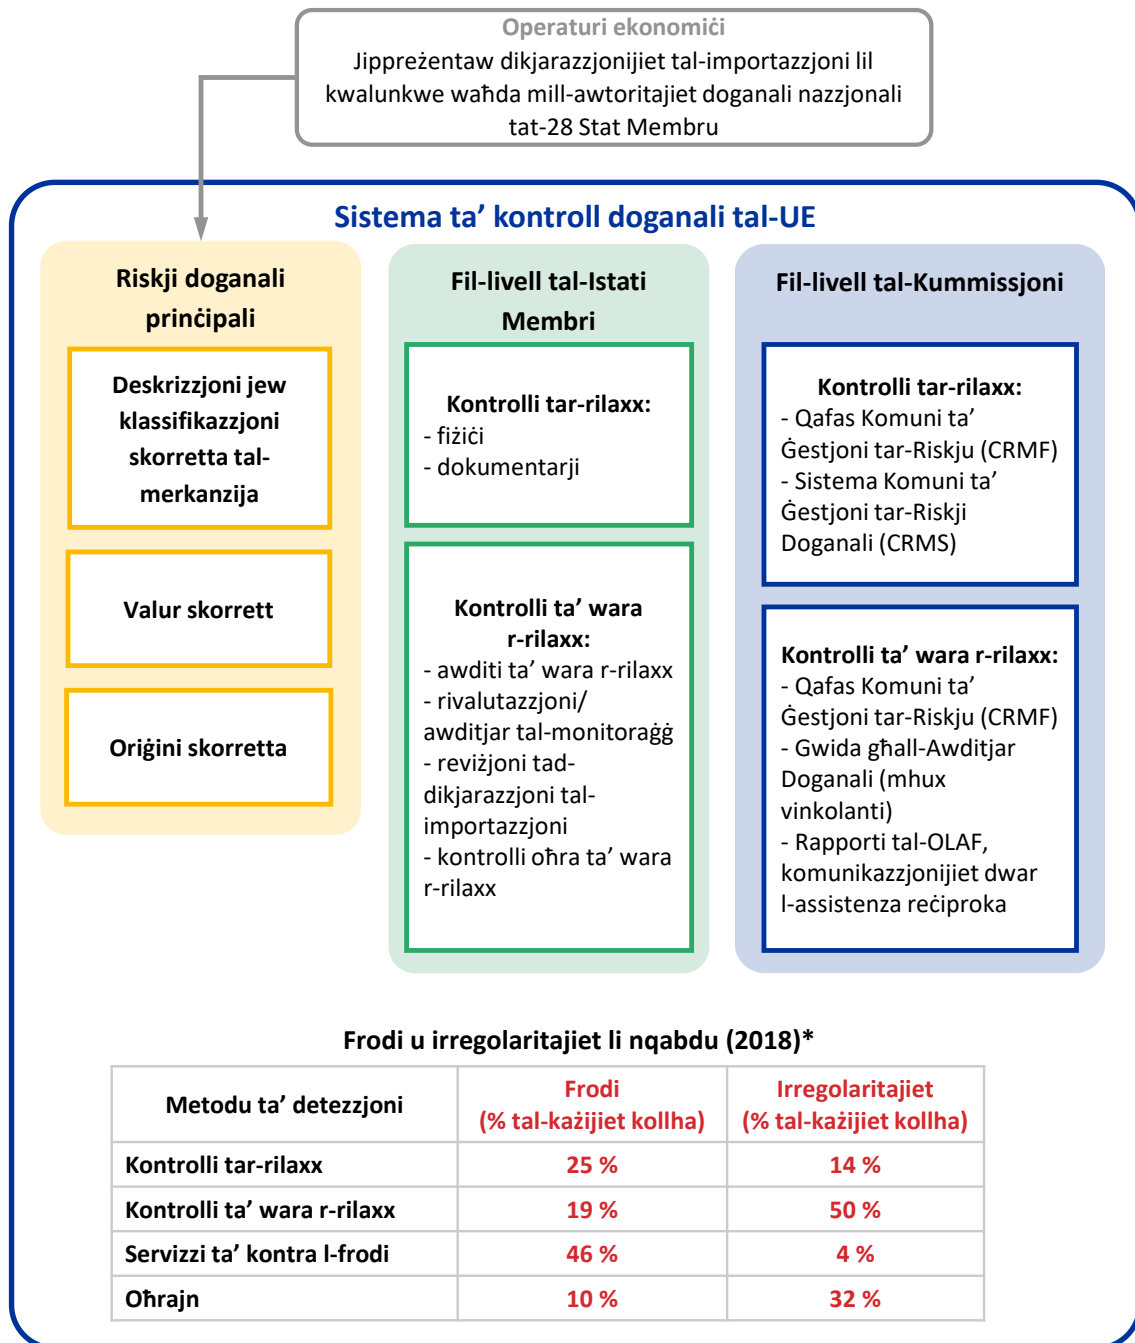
Operaturi ekonomiċi
Jippreżentaw dikjarazzjonijiet tal-importazzjoni lil kwalunkwe waħda mill-awtoritajiet doganali nazzjonali tat-28 Stat Membru

Sistema ta’ kontroll doganali tal-UE

Riskji doganali prinċipali

Deskrizzjoni jew klassifikazzjoni skorretta tal-merkanzija

Valur skorrett

Oriġini skorretta

Fil-livell tal-Istati Membri

Kontrolli tar-rilaxx:
- fiżiċi
- dokumentarji

Kontrolli ta’ wara r-rilaxx:
- awditi ta’ wara r-rilaxx
- rivalutazzjoni/ awditjar tal-monitoraġġ
- reviżjoni tad-dikjarazzjoni tal-importazzjoni
- kontrolli oħra ta’ wara r-rilaxx

Fil-livell tal-Kummissjoni

Kontrolli tar-rilaxx:
- Qafas Komuni ta’ Ġestjoni tar-Riskju (CRMF)
- Sistema Komuni ta’ Ġestjoni tar-Riskji Doganali (CRMS)

Kontrolli ta’ wara r-rilaxx:
- Qafas Komuni ta’ Ġestjoni tar-Riskju (CRMF)
- Gwida għall-Awditjar Doganali (mhux vinkolanti)
- Rapporti tal-OLAF, komunikazzjonijiet dwar l-assistenza reċiproka

Frodi u irregolaritajiet li nqabdu (2018)*

| Metodu ta’ detezzjoni | Frodi (% tal-każijiet kollha) | Irregolaritajiet (% tal-każijiet kollha) |
|---|---|---|
| Kontrolli tar-rilaxx | 25 % | 14 % |
| Kontrolli ta’ wara r-rilaxx | 19 % | 50 % |
| Servizzi ta’ kontra l-frodi | 46 % | 4 % |
| Oħrajn | 10 % | 32 % |